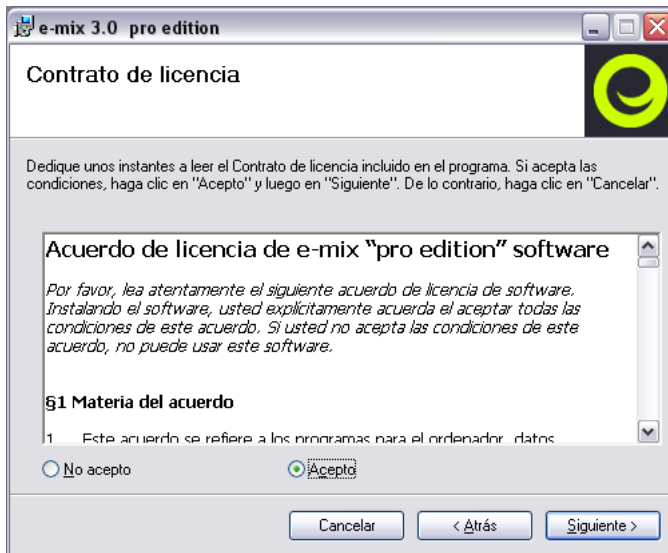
e-mix 3.0 pro edition

Contrato de licencia

Dedique unos instantes a leer el Contrato de licencia incluido en el programa. Si acepta las condiciones, haga clic en "Acepto" y luego en "Siguiente". De lo contrario, haga clic en "Cancelar".

Acuerdo de licencia de e-mix "pro edition" software

Por favor, lea atentamente el siguiente acuerdo de licencia de software. Instalando el software, usted explícitamente acuerda el aceptar todas las condiciones de este acuerdo. Si usted no acepta las condiciones de este acuerdo, no puede usar este software.

§1 Materia del acuerdo

1. Este acuerdo se refiere a los programas para el ordenador, datos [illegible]

No acepto

Acepto

Cancelar

< Atrás

Siguiente >